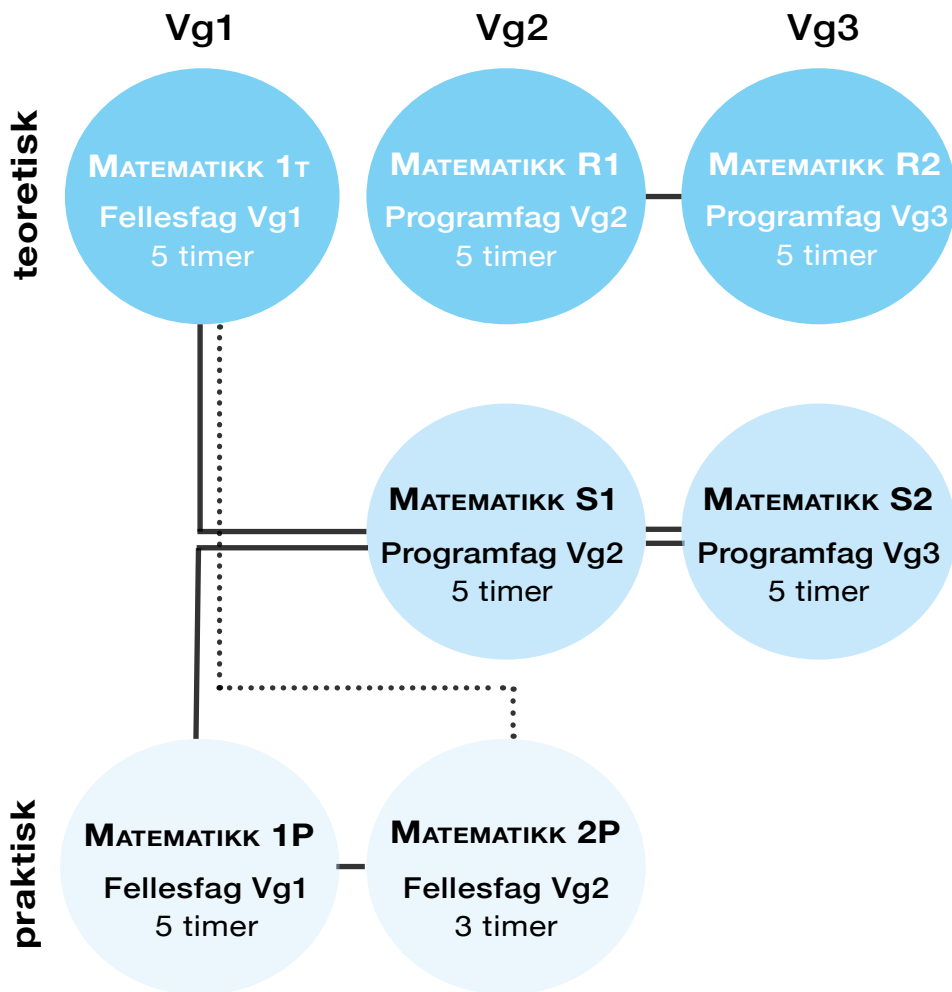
Vg1
Vg2
Vg3

teoretisk

MATEMATIKK 1T
Fellesfag Vg1
5 timer

MATEMATIKK R1
Programfag Vg2
5 timer

MATEMATIKK R2
Programfag Vg3
5 timer

MATEMATIKK S1
Programfag Vg2
5 timer

MATEMATIKK S2
Programfag Vg3
5 timer

praktisk

MATEMATIKK 1P
Fellesfag Vg1
5 timer

MATEMATIKK 2P
Fellesfag Vg2
3 timer